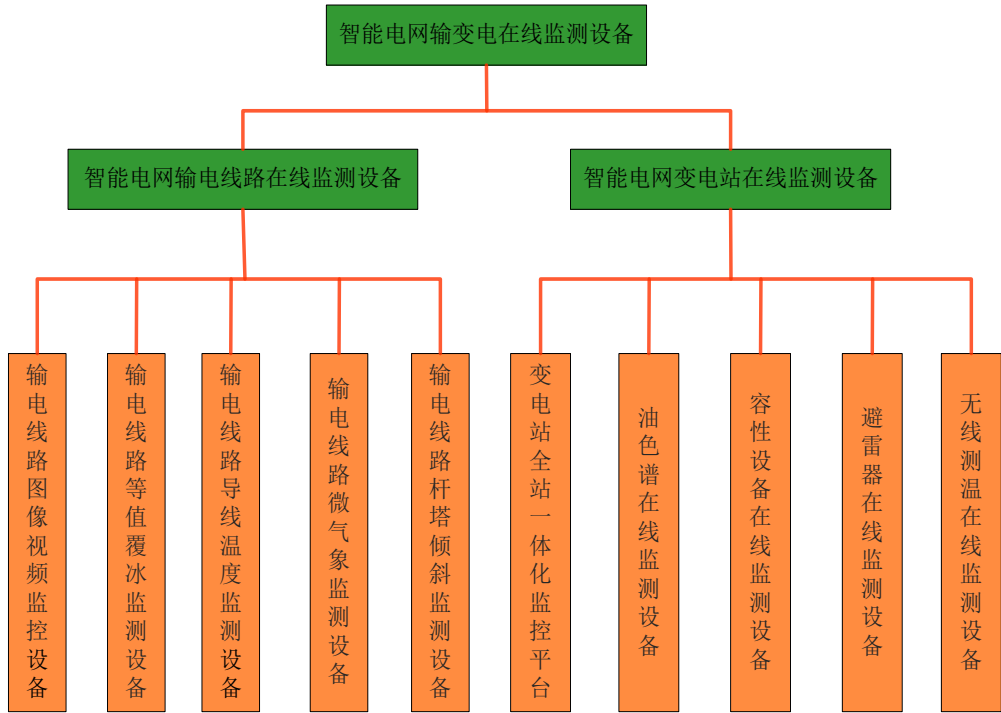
智能电网输变电在线监测设备

智能电网输电线路在线监测设备

智能电网变电站在线监测设备

输电线路图像视频监控设备

输电线路等值覆冰监测设备

输电线路导线温度监测设备

输电线路微气象监测设备

输电线路杆塔倾斜监测设备

变电站全站一体化监控平台

油色谱在线监测设备

容性设备在线监测设备

避雷器在线监测设备

无线测温在线监测设备